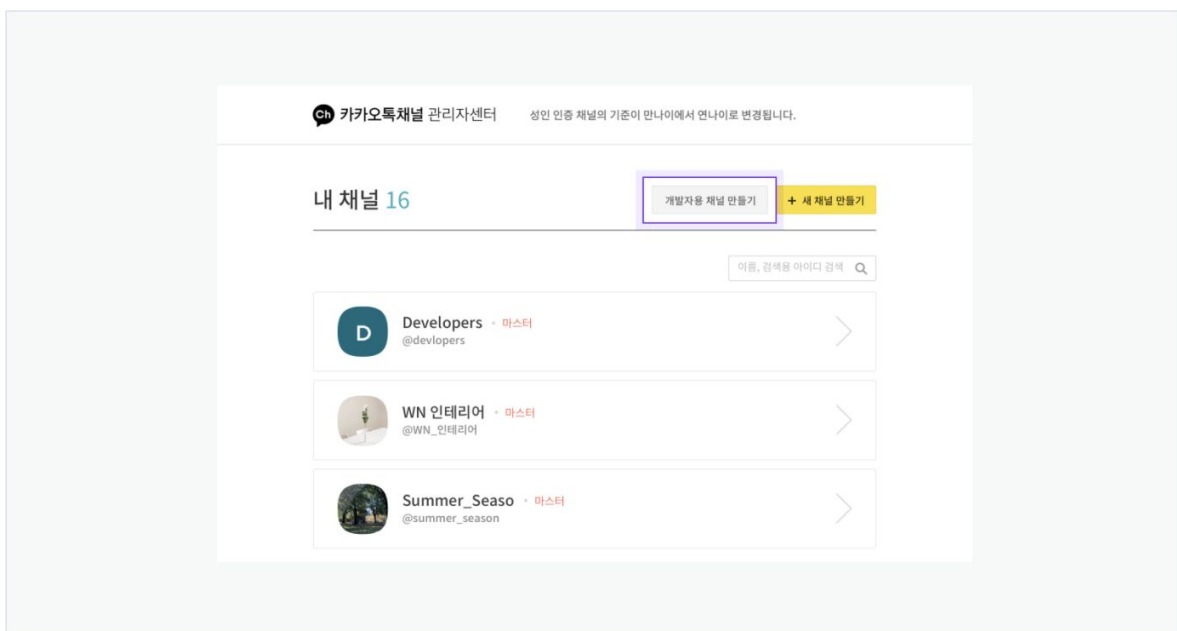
Ch 카카오톡채널 관리자센터 성인 인증 채널의 기준이 만나이에서 연나이로 변경됩니다.

내 채널 16

개발자용 채널 만들기

+ 새 채널 만들기

이름, 검색용 아이디 검색

D

Developers • 마스터
@devlopers

WN 인테리어 • 마스터
@WN_인테리어

Summer_Seaso • 마스터
@summer_season